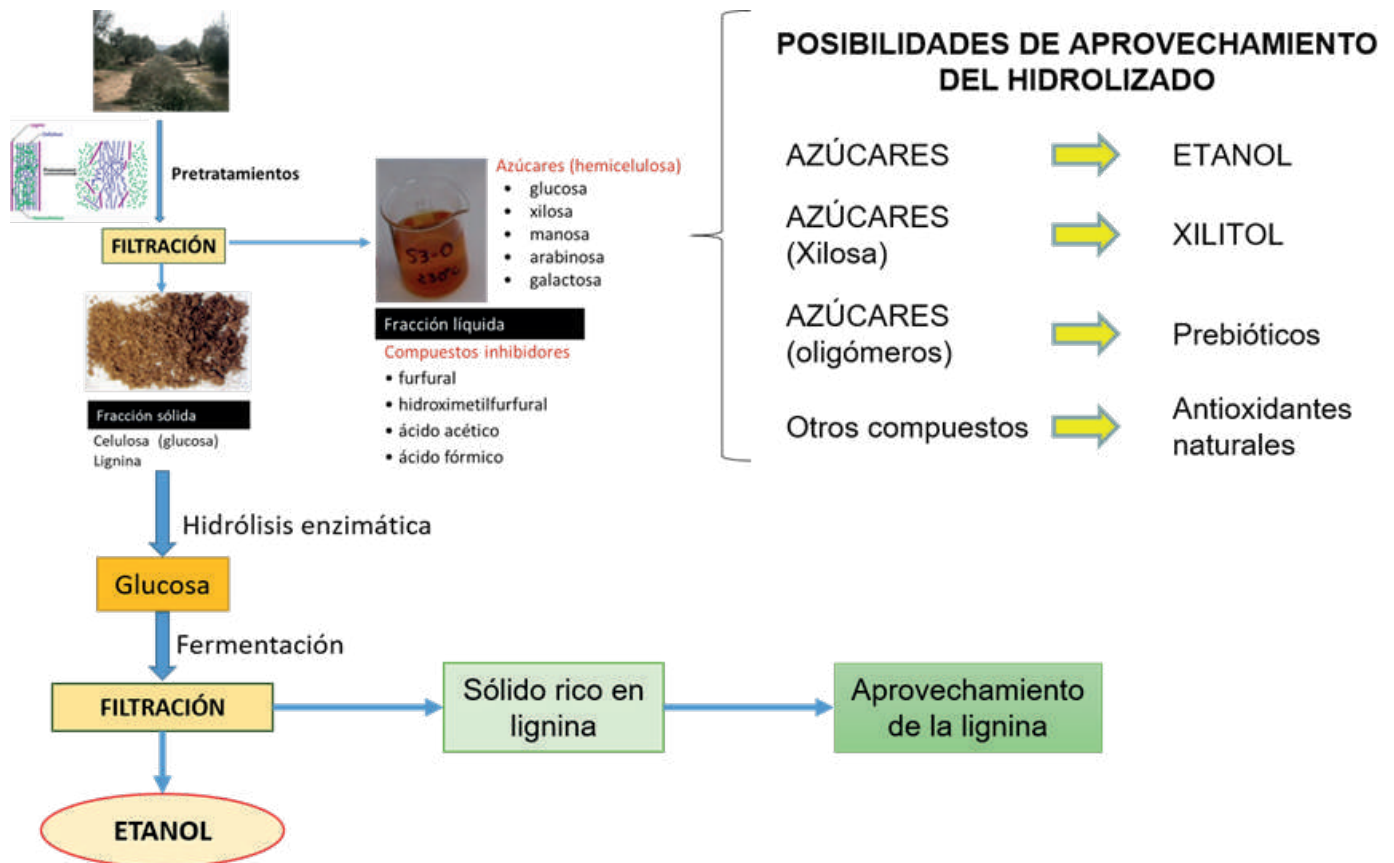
Pretratamientos

FILTRACIÓN

Azúcares (hemicelulosa)
- glucosa
- xilosa
- manosa
- arabinosa
- galactosa

Fracción líquida

Compuestos inhibidores
- furfural
- hidroximetilfurfural
- ácido acético
- ácido fórmico

Fracción sólida

Celulosa (glucosa)
Lignina

POSIBILIDADES DE APROVECHAMIENTO DEL HIDROLIZADO

AZÚCARES → ETANOL

AZÚCARES (Xilosa) → XILITOL

AZÚCARES (oligómeros) → Prebióticos

Otros compuestos → Antioxidantes naturales

Hidrólisis enzimática

Glucosa

Fermentación

FILTRACIÓN

Sólido rico en lignina

Aprovechamiento de la lignina

ETANOL